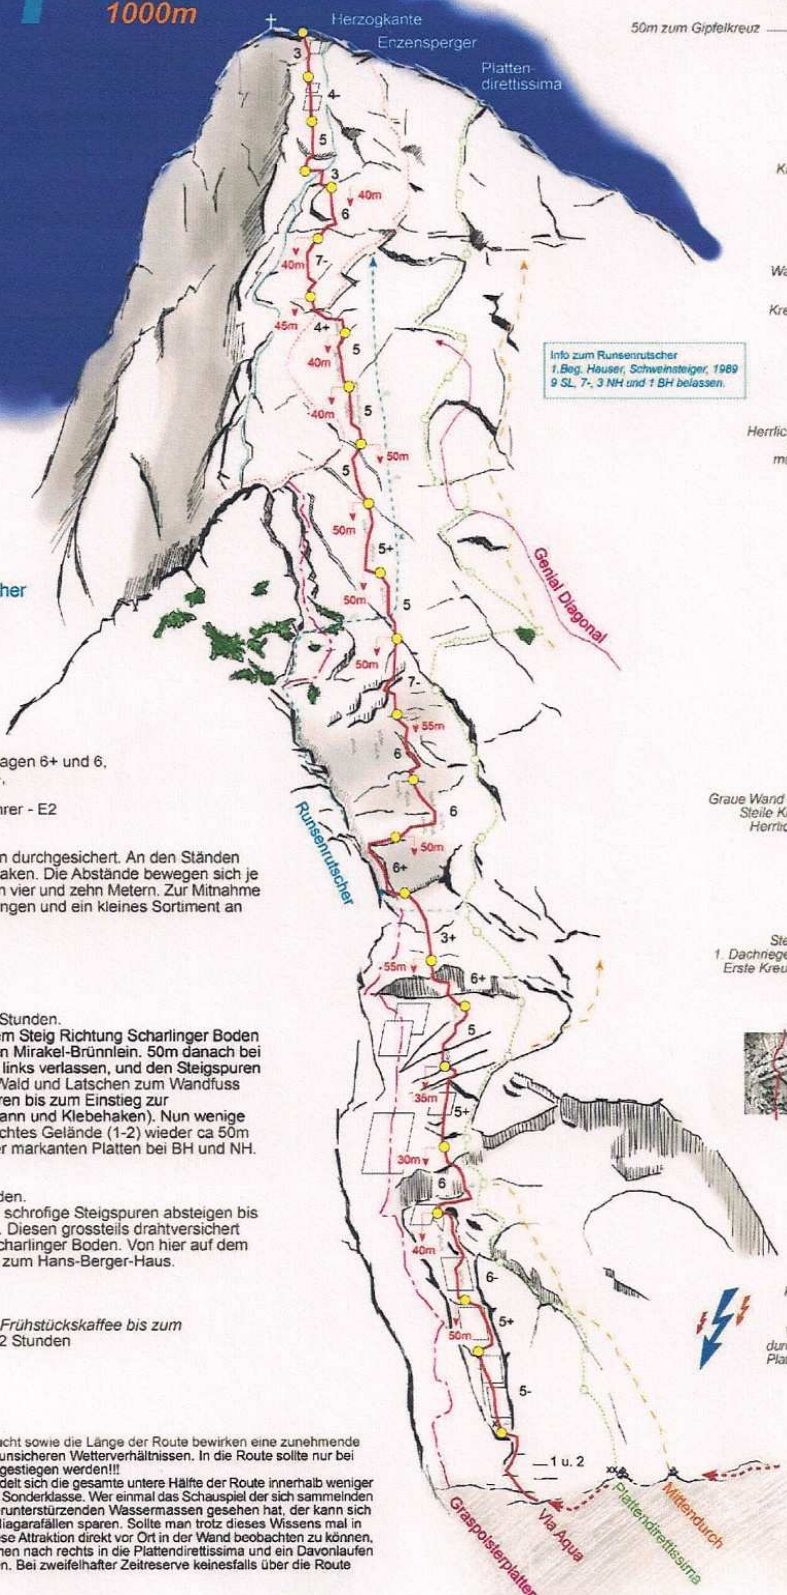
1000m

Herzogkante

Enzensperger

Platten-direttissima

50m zum Gipfelkreuz

Ki

Wa

Kre

Info zum Runsenrutscher
1.Beg. Hauser, Schweinsteiger, 1989
9 SL, 7-, 3 NH und 1 BH belassen.

Herrlic

m

3
4-
5
3
6
40m
7-
40m
45m
4+
5
40m
5
40m
5
50m
50m
5+
50m
5
50m
7-
55m
6
6
50m
6+
3+
55m
6+
5
35m
5+
30m
6
40m
6-
5+
50m
5-
1 u. 2

Genial Diagonal

Runsenrutscher

her

agen 6+ und 6,

rrer - E2

n durchgesichert. An den Ständen aken. Die Abstände bewegen sich je n vier und zehn Metern. Zur Mitnahme ngen und ein kleines Sortiment an

Stunden.
em Steig Richtung Scharlinger Boden n Mirakel-Brünnlein. 50m danach bei links verlassen, und den Steigspuren Wald und Latschen zum Wandfuss ren bis zum Einstieg zur ann und Klebehaken). Nun wenige chtes Gelände (1-2) wieder ca 50m r markanten Platten bei BH und NH.

den.
schrofige Steigspuren absteigen bis . Diesen grossteils drahtversichert charlinger Boden. Von hier auf dem zum Hans-Berger-Haus.

Frühstückskaffee bis zum 2 Stunden

acht sowie die Länge der Route bewirken eine zunehmende unsicheren Wetterverhältnissen. In die Route sollte nur bei gestiegen werden!!!
delt sich die gesamte untere Hälfte der Route innerhalb weniger Sonderklasse. Wer einmal das Schauspiel der sich sammelnden runterstürzenden Wassermassen gesehen hat, der kann sich liagarafällen sparen. Sollte man trotz dieses Wissens mal in ese Attraktion direkt vor Ort in der Wand beobachten zu können, hen nach rechts in die Plattendirettissima und ein Davonlaufen n. Bei zweifelhafter Zeitreserve keinesfalls über die Route

Graue Wand
Steile K
Herrlic

Ste
1. Dachriege
Erste Kreu

dur
Plat

Graspointnerplatten

Via Aqua

Plattendirettissima

Mittendurch